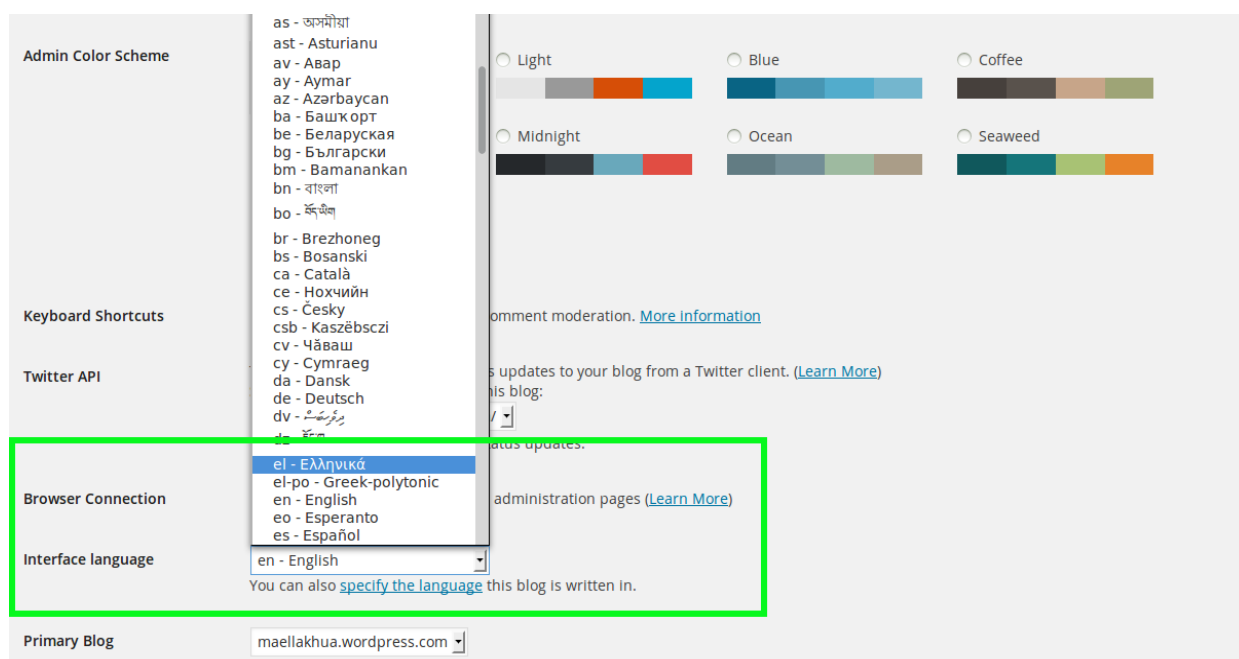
Admin Color Scheme

as - অসমীয়া
ast - Asturianu
av - Авар
ay - Aymar
az - Azərbaycan
ba - Башҡорт
be - Беларуская
bg - Български
bm - Bamanankan
bn - বাংলা
bo - བོད་ཡིག
br - Brezhoneg
bs - Bosanski
ca - Català
ce - Нохчийн
cs - Česky
csb - Kaszëbsczi
cv - Чăваш
cy - Cymraeg
da - Dansk
de - Deutsch
dv - ދިވެހިބަސް
dz - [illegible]
el - Ελληνικά
el-po - Greek-polytonic
en - English
eo - Esperanto
es - Español

Light
Blue
Coffee
Midnight
Ocean
Seaweed

Keyboard Shortcuts
omment moderation. More information

Twitter API
s updates to your blog from a Twitter client. (Learn More)
his blog:
atus updates.

Browser Connection
administration pages (Learn More)

Interface language
en - English
You can also specify the language this blog is written in.

Primary Blog
maellakhua.wordpress.com